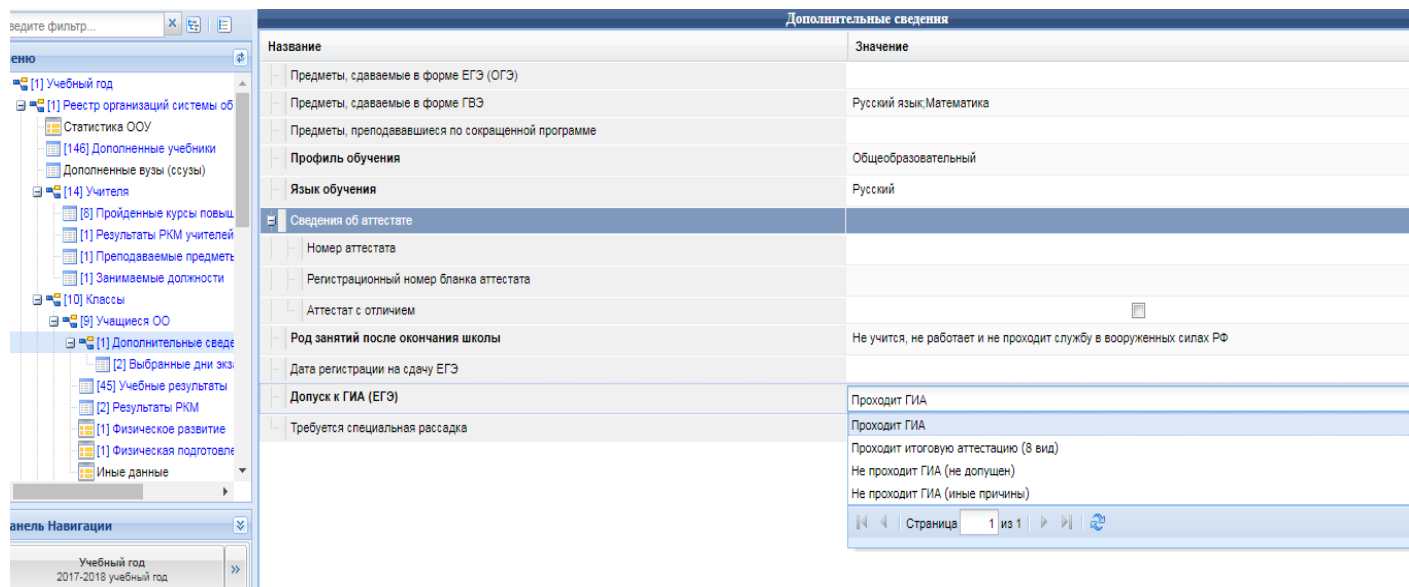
ведите фильтр...

еню

[1] Учебный год
[1] Реестр организаций системы об
Статистика ООУ
[146] Дополненные учебники
Дополненные вузы (ссузы)
[14] Учителя
[8] Пройденные курсы повыш
[1] Результаты РКМ учителей
[1] Преподаваемые предметь
[1] Занимаемые должности
[10] Классы
[9] Учащиеся ОО
[1] Дополнительные сведе
[2] Выбранные дни экз
[45] Учебные результаты
[2] Результаты РКМ
[1] Физическое развитие
[1] Физическая подготовле
Иные данные

анель Навигации

Учебный год
2017-2018 учебный год

Дополнительные сведения

| Название | Значение |
|---|---|
| Предметы, сдаваемые в форме ЕГЭ (ОГЭ) | |
| Предметы, сдаваемые в форме ГВЭ | Русский язык;Математика |
| Предметы, преподававшиеся по сокращенной программе | |
| Профиль обучения | Общеобразовательный |
| Язык обучения | Русский |
| Сведения об аттестате | |
| Номер аттестата | |
| Регистрационный номер бланка аттестата | |
| Аттестат с отличием | |
| Род занятий после окончания школы | Не учится, не работает и не проходит службу в вооруженных силах РФ |
| Дата регистрации на сдачу ЕГЭ | |
| Допуск к ГИА (ЕГЭ) | Проходит ГИА |
| Требуется специальная рассадка | |

Проходит ГИА
Проходит итоговую аттестацию (8 вид)
Не проходит ГИА (не допущен)
Не проходит ГИА (иные причины)

Страница 1 из 1